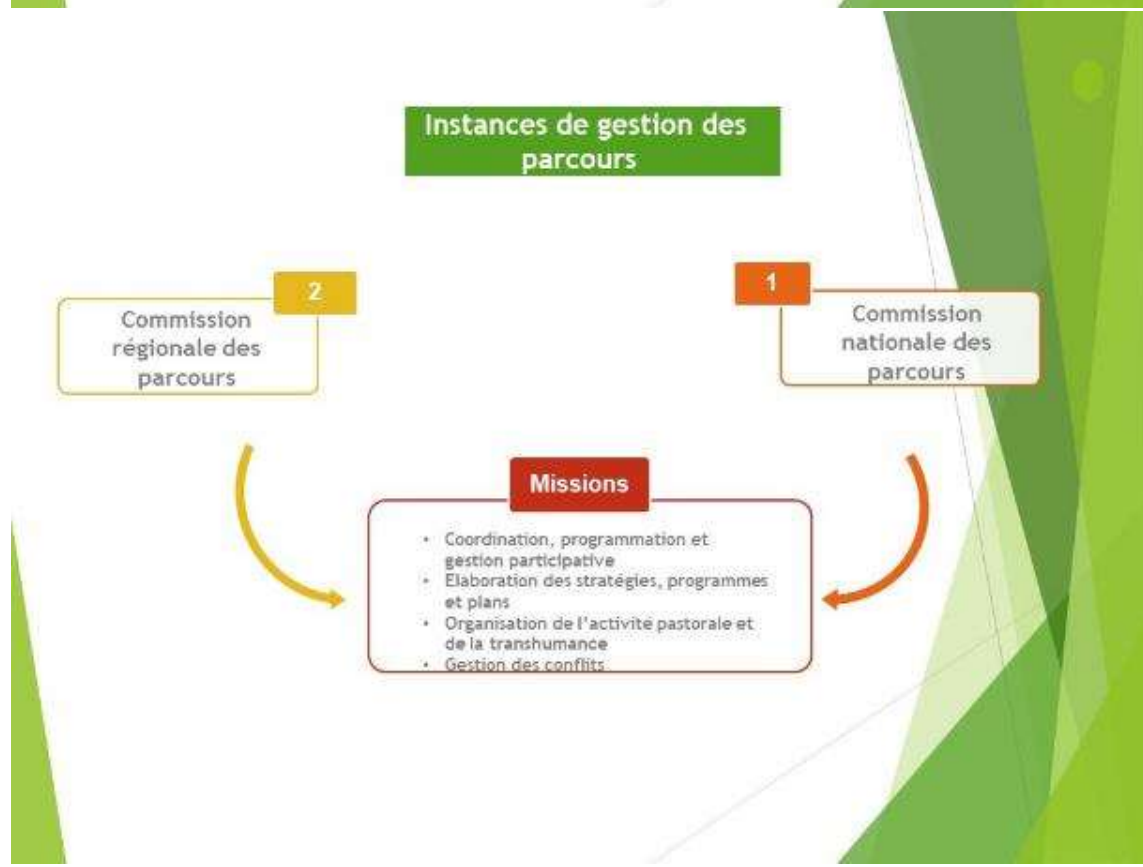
Instances de gestion des parcours

2

Commission régionale des parcours

1

Commission nationale des parcours

Missions

- Coordination, programmation et gestion participative
- Elaboration des stratégies, programmes et plans
- Organisation de l'activité pastorale et de la transhumance
- Gestion des conflits